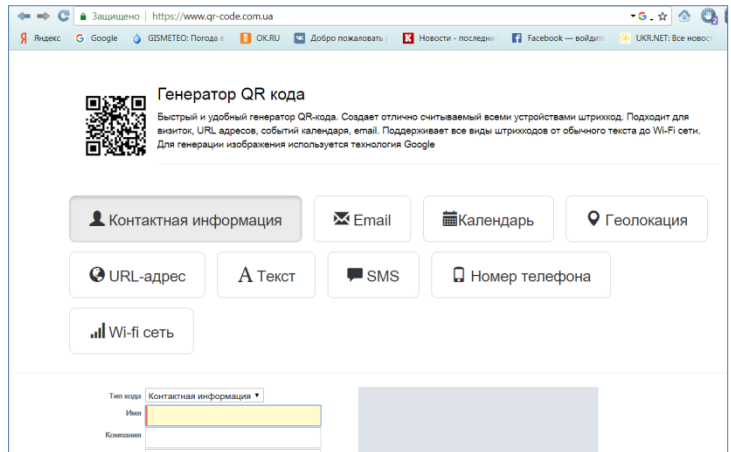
Защищено | https://www.qr-code.com.ua

Яндекс Google GISMETEO: Погода в OK.RU Добро пожаловать | Новости - последни Facebook — войдите UKR.NET: Все новост

Генератор QR кода

Быстрый и удобный генератор QR-кода. Создает отлично считываемый всеми устройствами штрихкод. Подходит для визиток, URL адресов, событий календаря, email. Поддерживает все виды штрихкодов от обычного текста до Wi-Fi сети. Для генерации изображения используется технология Google

Контактная информация

Email

Календарь

Геолокация

URL-адрес

Текст

SMS

Номер телефона

Wi-fi сеть

Тип кода Контактная информация

Имя

Компания